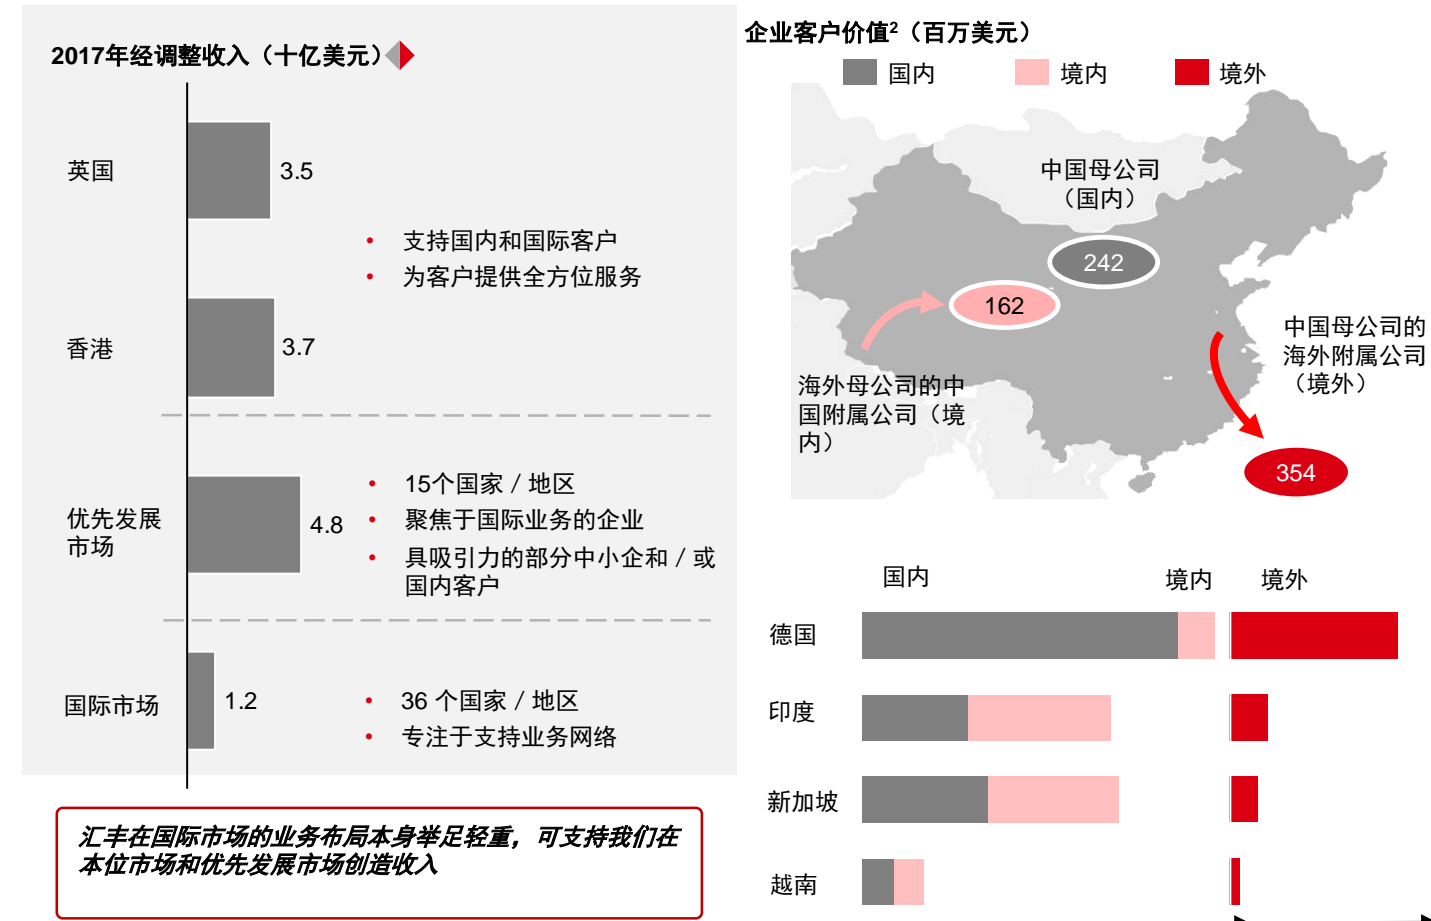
2017年经调整收入（十亿美元）

英国 3.5

香港 3.7

• 支持国内和国际客户
• 为客户提供全方位服务

优先发展市场 4.8

• 15个国家 / 地区
• 聚焦于国际业务的企业
• 具吸引力的部分中小企和 / 或国内客户

国际市场 1.2

• 36 个国家 / 地区
• 专注于支持业务网络

汇丰在国际市场的业务布局本身举足轻重，可支持我们在本位市场和优先发展市场创造收入

企业客户价值$^2$（百万美元）

国内 境内 境外

中国母公司（国内）

242

162

海外母公司的中国附属公司（境内）

中国母公司的海外附属公司（境外）

354

国内 境内 境外

德国

印度

新加坡

越南